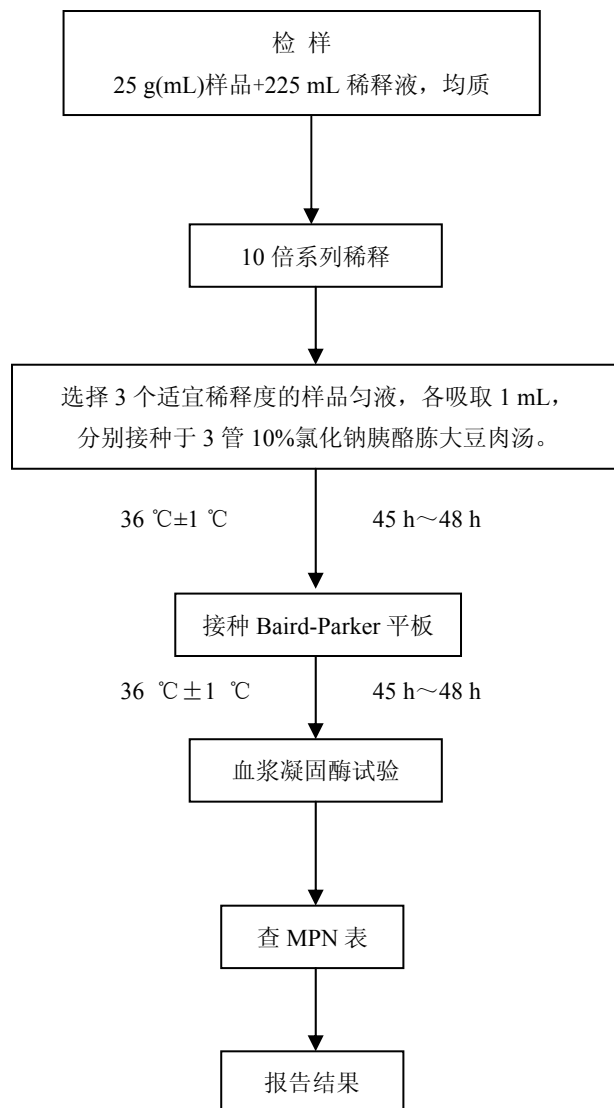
检 样
25 g(mL)样品+225 mL 稀释液，均质

10 倍系列稀释

选择 3 个适宜稀释度的样品匀液，各吸取 1 mL，分别接种于 3 管 10%氯化钠胰酪胨大豆肉汤。

36 ℃±1 ℃

45 h～48 h

接种 Baird-Parker 平板

36 ℃±1 ℃

45 h～48 h

血浆凝固酶试验

查 MPN 表

报告结果